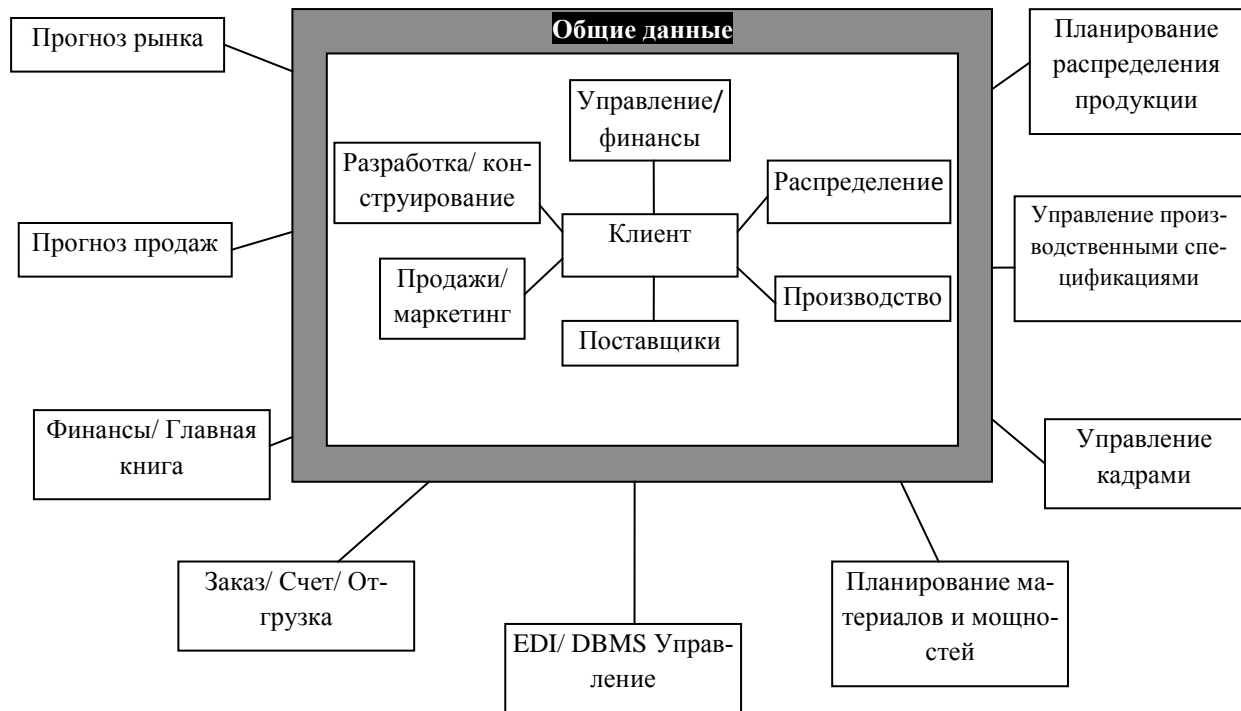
Прогноз рынка

Общие данные

Планирование распределения продукции

Управление/ финансы

Разработка/ конструирование

Распределение

Клиент

Управление производственными спецификациями

Прогноз продаж

Продажи/ маркетинг

Производство

Поставщики

Финансы/ Главная книга

Управление кадрами

Заказ/ Счет/ Отгрузка

EDI/ DBMS Управление

Планирование материалов и мощностей